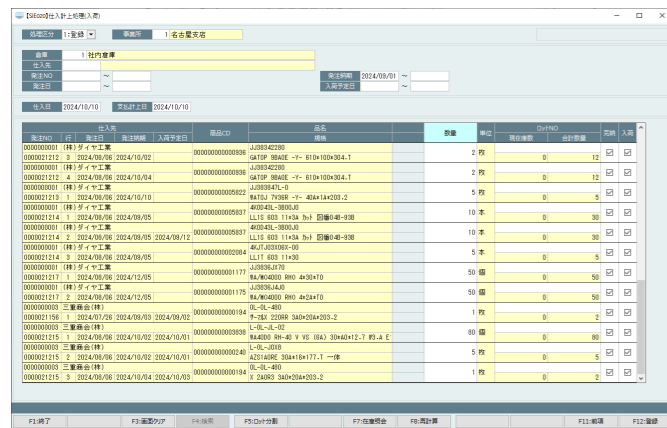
[SIE020]仕入計上処理(入荷)

処理区分 1:登録 事業所 1 名古屋支店

倉庫 1 社内倉庫
仕入先
発注NO ~
発注日 ~
発注納期 2024/08/01 ~
入荷予定日 ~

仕入日 2024/10/10 支払計上日 2024/10/10

| 仕入先 発注NO | 行 | 発注日 | 発注納期 | 入荷予定日 | 商品CD | 品名 規格 | 数量 | 単位 | ロットNO 現在庫数 | 合計数量 | 完納 | 入荷 |
|---|---|---|---|---|---|---|---|---|---|---|---|---|
| 0000000001 (株)ダイヤ工業 0000021212 | 3 | 2024/08/06 | 2024/10/02 | | 000000000000836 | JJ38S342280 GATOP 9BAOE -Y- 610×100×304.T | 2 | 枚 | 0 | 12 | ☑ | ☑ |
| 0000000001 (株)ダイヤ工業 0000021212 | 4 | 2024/08/06 | 2024/10/04 | | 000000000000836 | JJ38S342280 GATOP 9BAOE -Y- 610×100×304.T | 2 | 枚 | 0 | 12 | ☑ | ☑ |
| 0000000001 (株)ダイヤ工業 0000021213 | 1 | 2024/08/06 | 2024/10/10 | | 000000000005822 | JJ38S847L-0 WATOJ 7V36R -Y- 40A×1A×203.2 | 5 | 枚 | 0 | 5 | ☑ | ☑ |
| 0000000001 (株)ダイヤ工業 0000021214 | 1 | 2024/08/06 | 2024/09/05 | | 000000000005837 | 4K0049L-3B00J0 LL1S 6Q3 11×3A カット 図番04B-93B | 10 | 本 | 0 | 30 | ☑ | ☑ |
| 0000000001 (株)ダイヤ工業 0000021214 | 2 | 2024/08/06 | 2024/08/05 | 2024/09/12 | 000000000005837 | 4K0049L-3B00J0 LL1S 6Q3 11×3A カット 図番04B-93B | 10 | 本 | 0 | 30 | ☑ | ☑ |
| 0000000001 (株)ダイヤ工業 0000021214 | 3 | 2024/08/06 | 2024/09/05 | | 000000000002084 | 4KJTJ03X08X-00 LL1T 6Q3 11×30 | 5 | 本 | 0 | 5 | ☑ | ☑ |
| 0000000001 (株)ダイヤ工業 0000021217 | 1 | 2024/08/06 | 2024/12/05 | | 000000000001177 | JJ38S8JX70 WA/W04000 RHO 4×30×T0 | 50 | 個 | 0 | 50 | ☑ | ☑ |
| 0000000001 (株)ダイヤ工業 0000021217 | 2 | 2024/08/06 | 2024/12/05 | | 000000000001175 | JJ38S8J4J0 WA/W04000 RHO 4×2A×T0 | 50 | 個 | 0 | 50 | ☑ | ☑ |
| 0000000003 三重商会(株) 0000021156 | 1 | 2024/07/26 | 2024/09/03 | 2024/09/02 | 000000000000194 | 0L-0L-480 テープ&X 220RR 3A0×20A×203.2 | 1 | 枚 | 0 | 2 | ☑ | ☑ |
| 0000000003 三重商会(株) 0000021215 | 1 | 2024/08/06 | 2024/10/02 | 2024/10/01 | 000000000003838 | L-0L-JL-02 WA4D0D RH-40 V VS (8A) 30×A0×12.7 W3.A E | 80 | 個 | 0 | 80 | ☑ | ☑ |
| 0000000003 三重商会(株) 0000021215 | 2 | 2024/08/06 | 2024/10/02 | 2024/10/01 | 000000000000240 | L-0L-J0X0 AZS1A0RE 30A×18×177.T 一体 | 5 | 枚 | 0 | 5 | ☑ | ☑ |
| 0000000003 三重商会(株) 0000021215 | 3 | 2024/08/06 | 2024/10/04 | 2024/10/03 | 000000000000194 | 0L-0L-480 X 2A0R3 3A0×20A×203.2 | 1 | 枚 | 0 | 2 | ☑ | ☑ |

F1:終了 F3:画面クリア F4:検索 F5:ロット分割 F7:在庫照会 F8:再計算 F11:前項 F12:登録